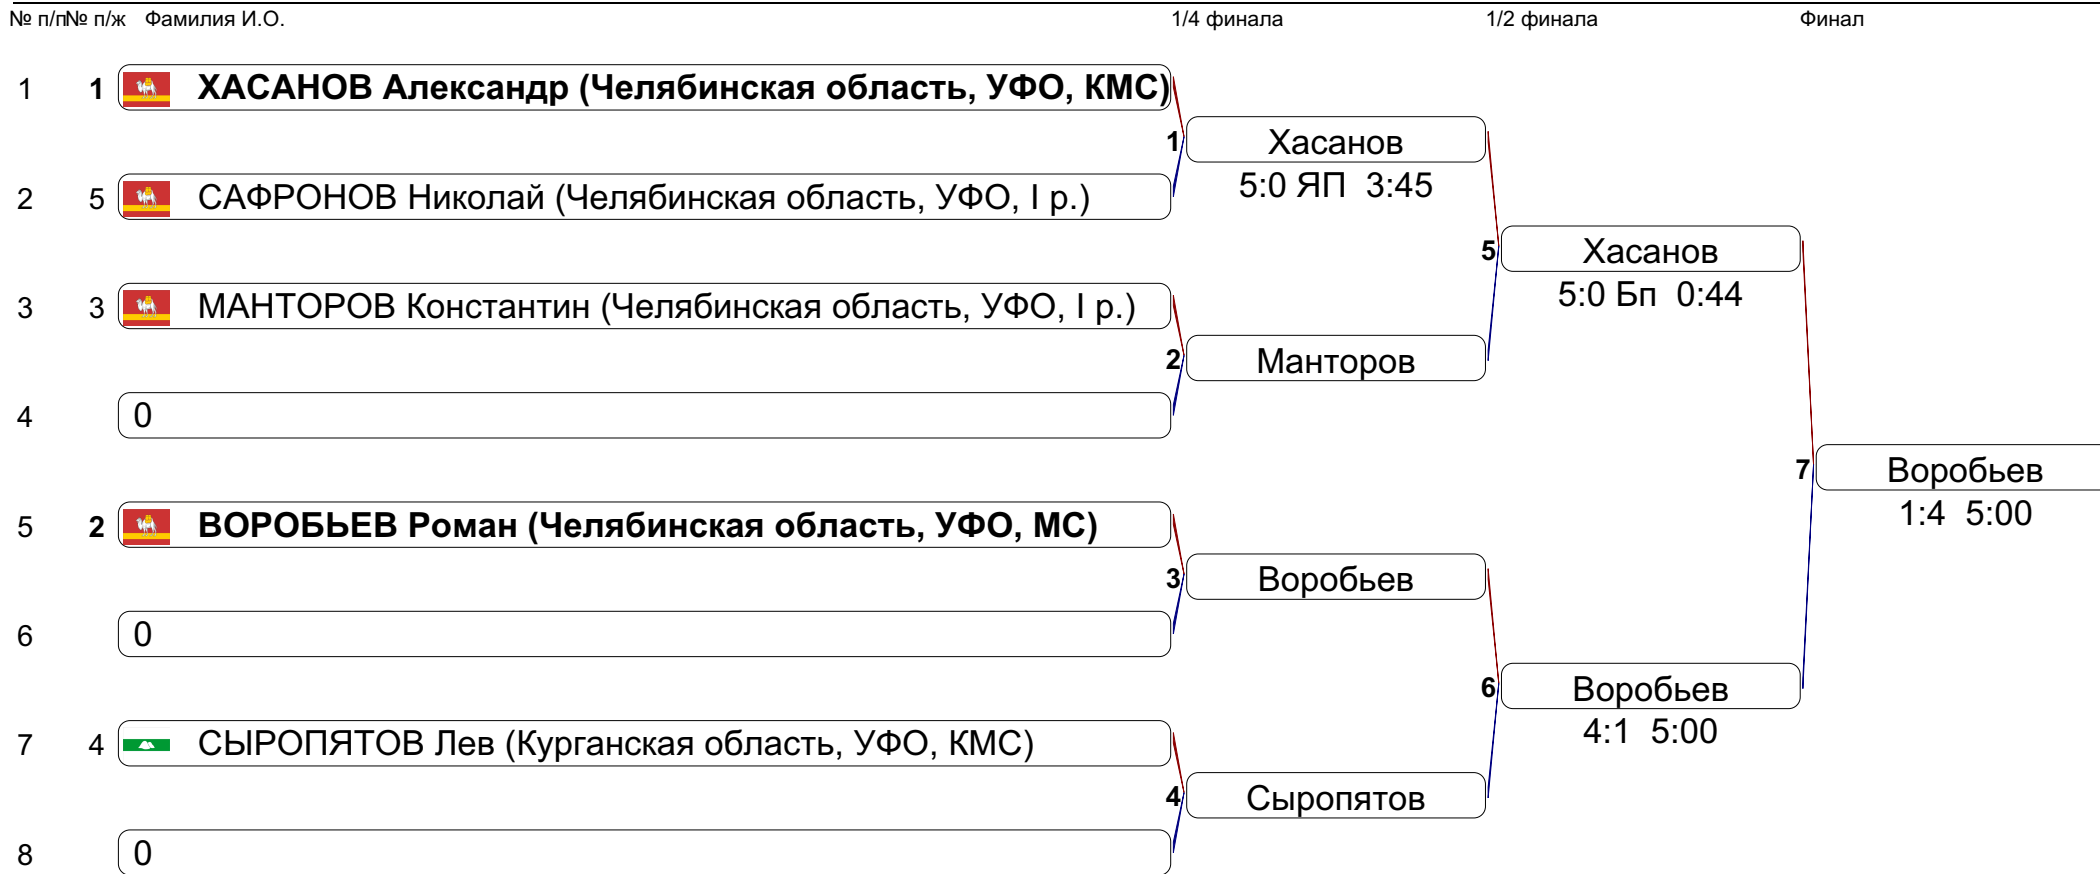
№ п/п № п/ж Фамилия И.О. 1/4 финала 1/2 финала Финал

1 1 ХАСАНОВ Александр (Челябинская область, УФО, КМС)

1 Хасанов
5:0 ЯП 3:45

2 5 САФРОНОВ Николай (Челябинская область, УФО, I р.)

5 Хасанов
5:0 Бп 0:44

3 3 МАНТОРОВ Константин (Челябинская область, УФО, I р.)

2 Манторов

4 0

7 Воробьев
1:4 5:00

5 2 ВОРОБЬЕВ Роман (Челябинская область, УФО, МС)

3 Воробьев

6 0

6 Воробьев
4:1 5:00

7 4 СЫРОПЯТОВ Лев (Курганская область, УФО, КМС)

4 Сыропятов

8 0